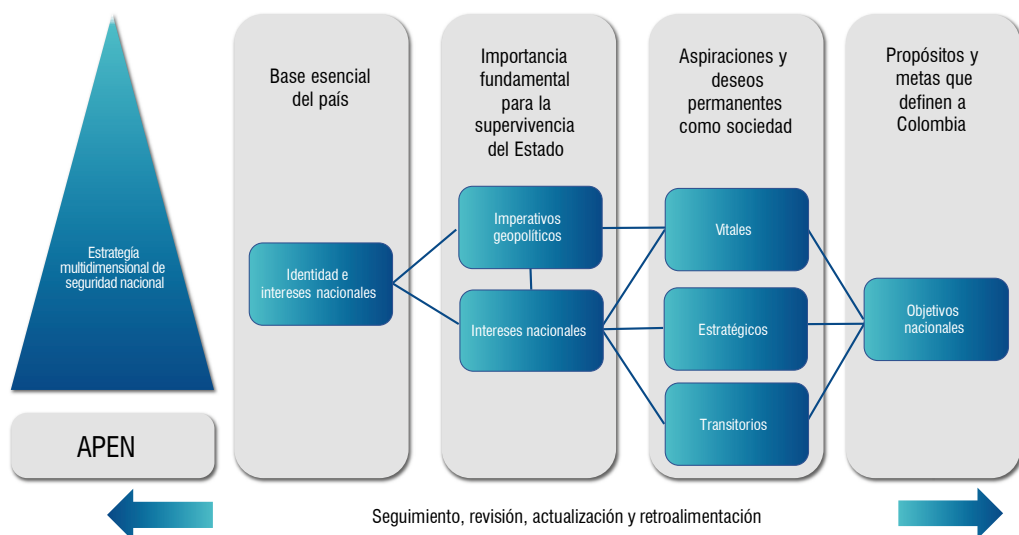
Estrategia multidimensional de seguridad nacional

APEN

Base esencial del país

Identidad e intereses nacionales

Importancia fundamental para la supervivencia del Estado

Imperativos geopolíticos

Intereses nacionales

Aspiraciones y deseos permanentes como sociedad

Vitales

Estratégicos

Transitorios

Propósitos y metas que definen a Colombia

Objetivos nacionales

Seguimiento, revisión, actualización y retroalimentación